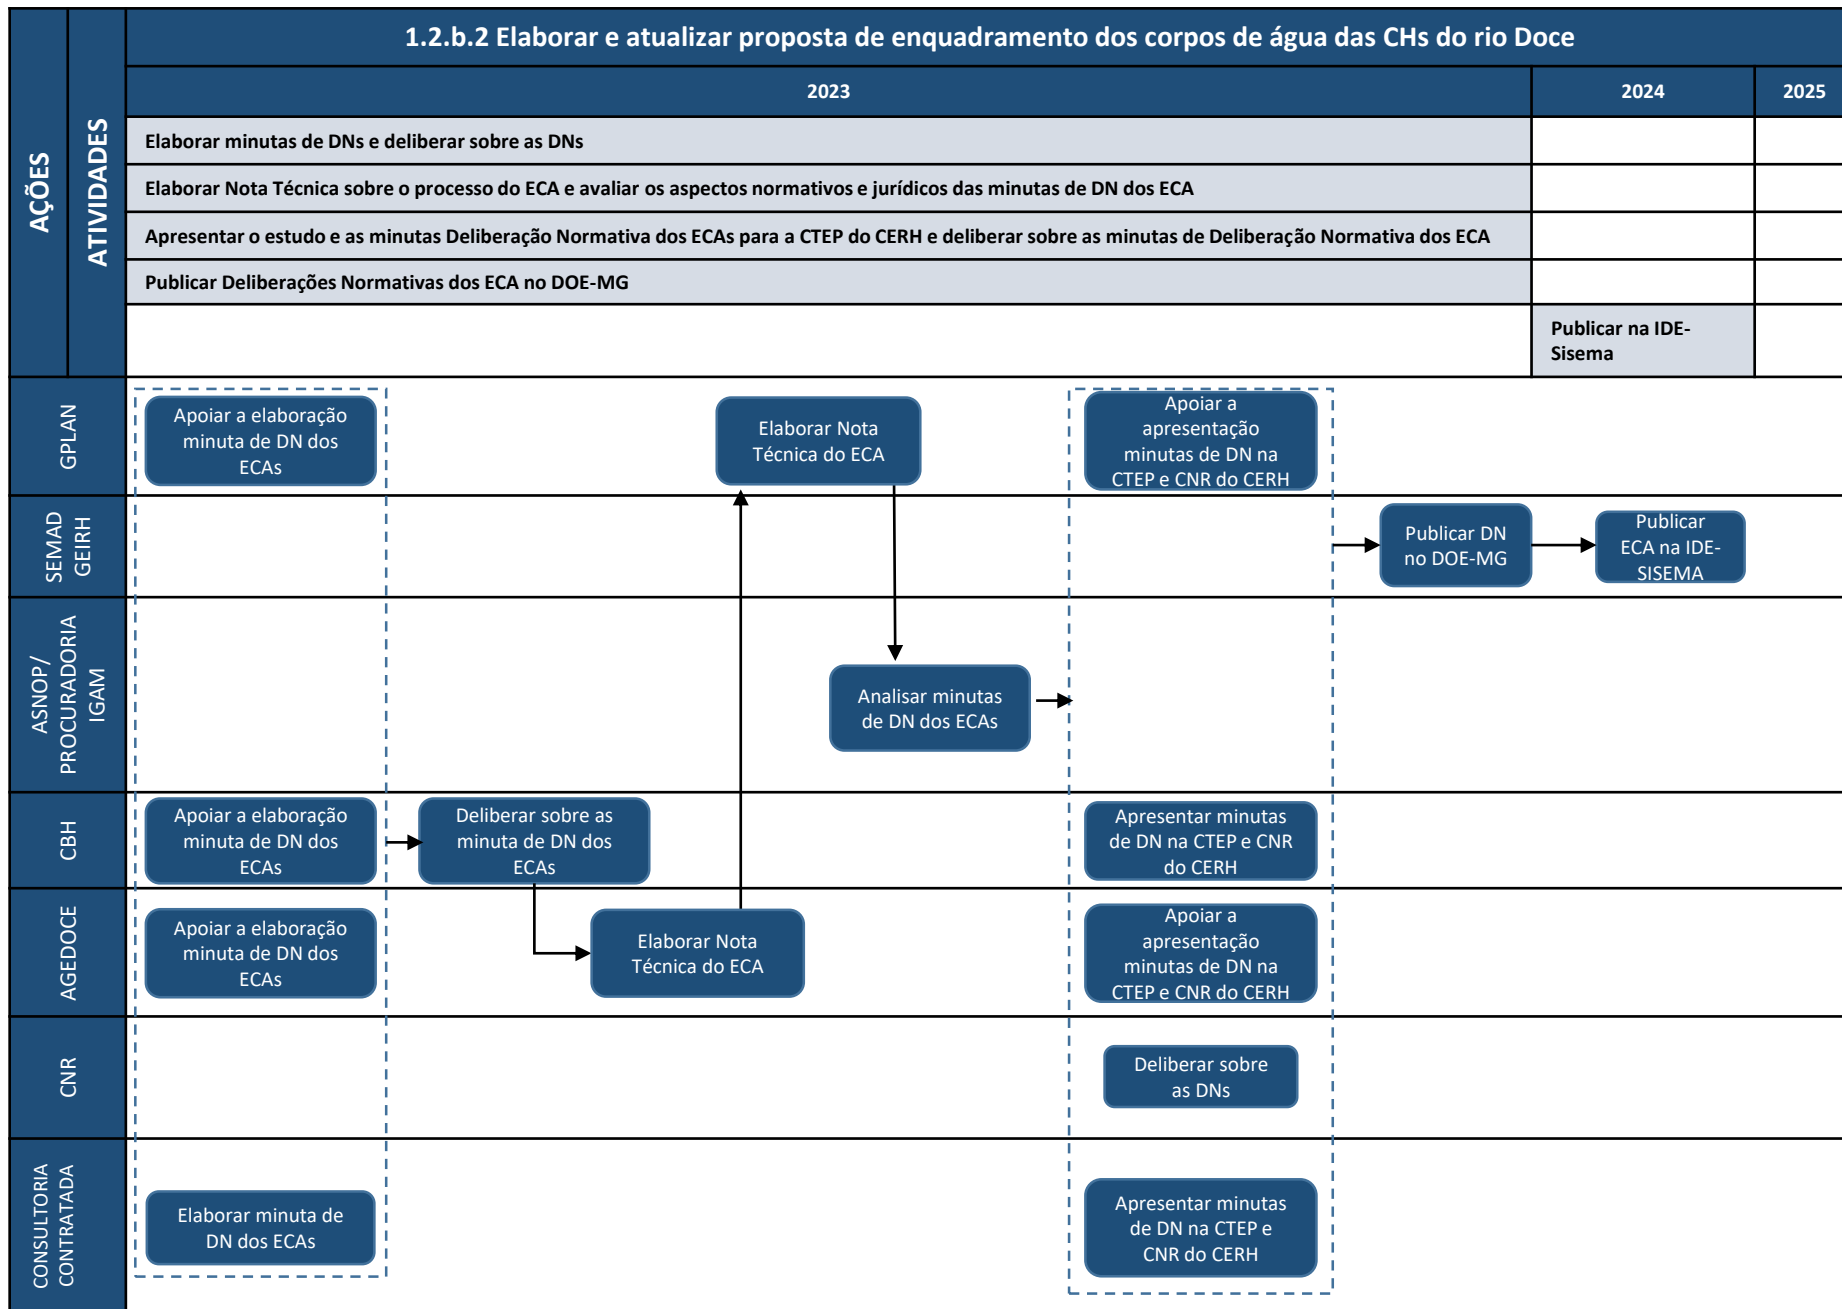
AÇÕES

ATIVIDADES

1.2.b.2 Elaborar e atualizar proposta de enquadramento dos corpos de água das CHs do rio Doce

| 2023 | 2024 | 2025 |
|---|---|---|
| Elaborar minutas de DNs e deliberar sobre as DNs | | |
| Elaborar Nota Técnica sobre o processo do ECA e avaliar os aspectos normativos e jurídicos das minutas de DN dos ECA | | |
| Apresentar o estudo e as minutas Deliberação Normativa dos ECAs para a CTEP do CERH e deliberar sobre as minutas de Deliberação Normativa dos ECA | | |
| Publicar Deliberações Normativas dos ECA no DOE-MG | | |
| | Publicar na IDE-Sisema | |

GPLAN

Apoiar a elaboração minuta de DN dos ECAs

Elaborar Nota Técnica do ECA

Apoiar a apresentação minutas de DN na CTEP e CNR do CERH

SEMAD GEIRH

Publicar DN no DOE-MG

Publicar ECA na IDE-SISEMA

ASNOP/ PROCURADORIA IGAM

Analisar minutas de DN dos ECAs

CBH

Apoiar a elaboração minuta de DN dos ECAs

Deliberar sobre as minuta de DN dos ECAs

Apresentar minutas de DN na CTEP e CNR do CERH

AGEDOCE

Apoiar a elaboração minuta de DN dos ECAs

Elaborar Nota Técnica do ECA

Apoiar a apresentação minutas de DN na CTEP e CNR do CERH

CNR

Deliberar sobre as DNs

CONSULTORIA CONTRATADA

Elaborar minuta de DN dos ECAs

Apresentar minutas de DN na CTEP e CNR do CERH